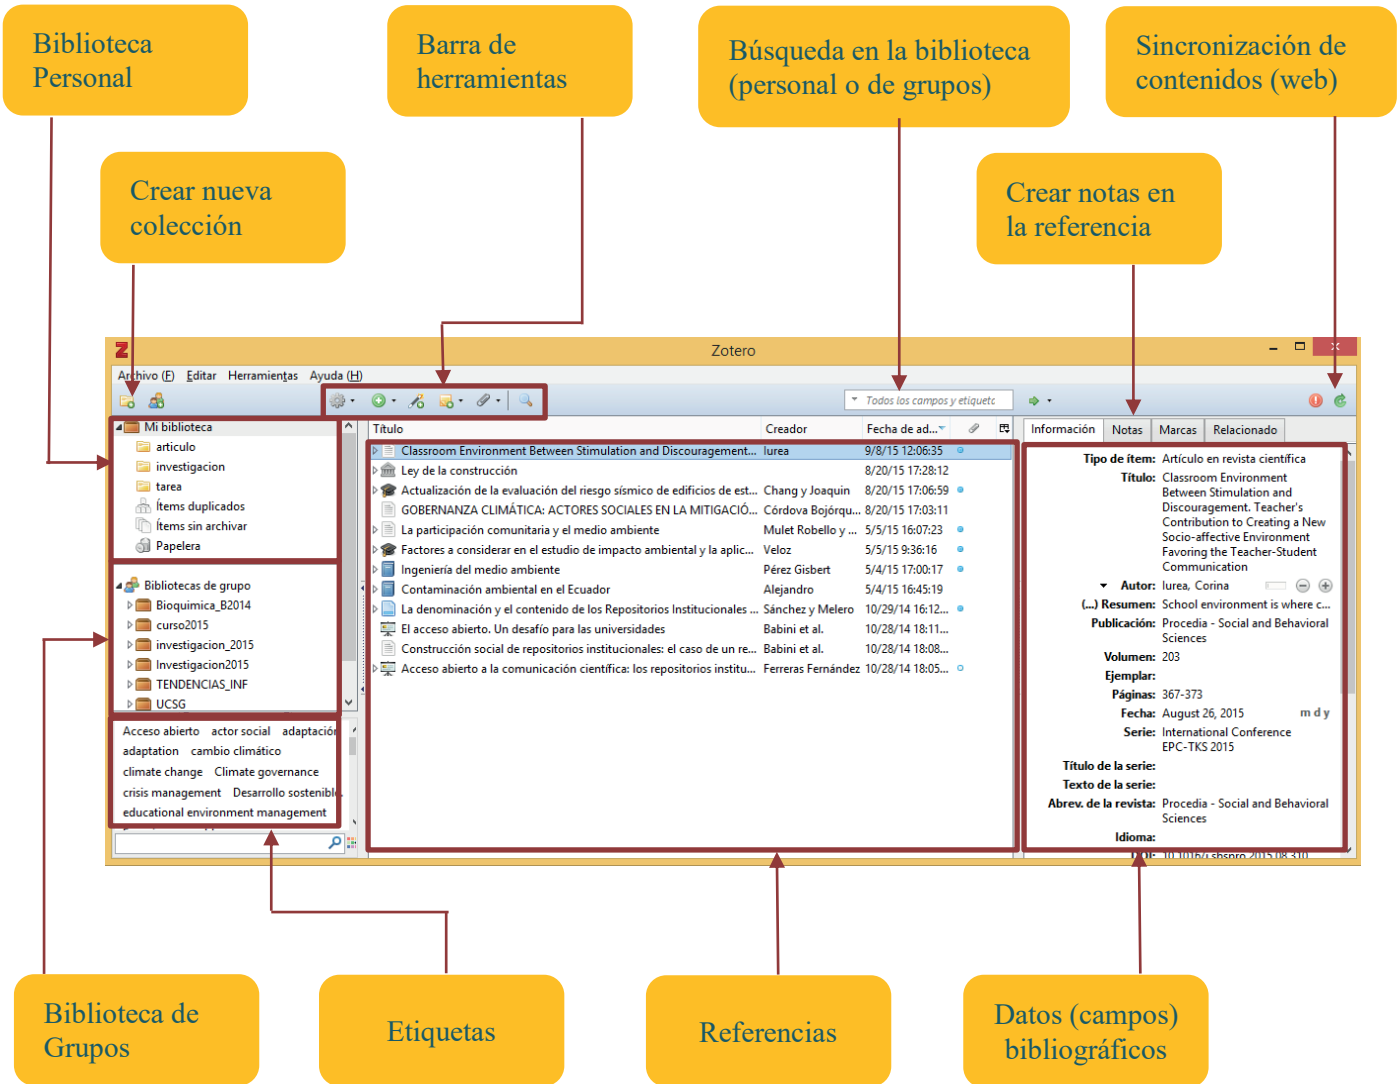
Biblioteca Personal

Barra de herramientas

Búsqueda en la biblioteca (personal o de grupos)

Sincronización de contenidos (web)

Crear nueva colección

Crear notas en la referencia

Zotero

Archivo (F) Editar Herramientas Ayuda (H)

Todos los campos y etiquetas

Mi biblioteca
articulo
investigacion
tarea
Ítems duplicados
Ítems sin archivar
Papelera

Bibliotecas de grupo
Bioquimica_B2014
curso2015
investigacion_2015
Investigacion2015
TENDENCIAS_INF
UCSG

Acceso abierto actor social adaptación adaptation cambio climático climate change Climate governance crisis management Desarrollo sostenible educational environment management

| Título | Creador | Fecha de ad... |
|---|---|---|
| Classroom Environment Between Stimulation and Discouragement... | Iurea | 9/8/15 12:06:35 |
| Ley de la construcción | | 8/20/15 17:28:12 |
| Actualización de la evaluación del riesgo sísmico de edificios de est... | Chang y Joaquin | 8/20/15 17:06:59 |
| GOBERNANZA CLIMÁTICA: ACTORES SOCIALES EN LA MITIGACIÓ... | Córdova Bojórqu... | 8/20/15 17:03:11 |
| La participación comunitaria y el medio ambiente | Mulet Robello y ... | 5/5/15 16:07:23 |
| Factores a considerar en el estudio de impacto ambiental y la aplic... | Veloz | 5/5/15 9:36:16 |
| Ingeniería del medio ambiente | Pérez Gisbert | 5/4/15 17:00:17 |
| Contaminación ambiental en el Ecuador | Alejandro | 5/4/15 16:45:19 |
| La denominación y el contenido de los Repositorios Institucionales ... | Sánchez y Melero | 10/29/14 16:12... |
| El acceso abierto. Un desafío para las universidades | Babini et al. | 10/28/14 18:11... |
| Construcción social de repositorios institucionales: el caso de un re... | Babini et al. | 10/28/14 18:08... |
| Acceso abierto a la comunicación científica: los repositorios institu... | Ferreras Fernández | 10/28/14 18:05... |

Información Notas Marcas Relacionado

Tipo de ítem: Artículo en revista científica
Título: Classroom Environment Between Stimulation and Discouragement. Teacher's Contribution to Creating a New Socio-affective Environment Favoring the Teacher-Student Communication
Autor: Iurea, Corina
(...) Resumen: School environment is where c...
Publicación: Procedia - Social and Behavioral Sciences
Volumen: 203
Ejemplar:
Páginas: 367-373
Fecha: August 26, 2015 m d y
Serie: International Conference EPC-TKS 2015
Título de la serie:
Texto de la serie:
Abrev. de la revista: Procedia - Social and Behavioral Sciences
Idioma:
DOI: 10.1016/j.sbspro.2015.08.310

Biblioteca de Grupos

Etiquetas

Referencias

Datos (campos) bibliográficos